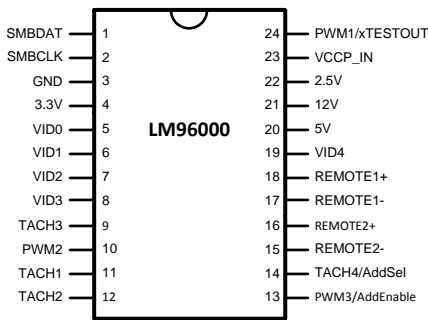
SMBDAT 1
SMBCLK 2
GND 3
3.3V 4
VID0 5
VID1 6
VID2 7
VID3 8
TACH3 9
PWM2 10
TACH1 11
TACH2 12

LM96000

24 PWM1/xTESTOUT
23 VCCP_IN
22 2.5V
21 12V
20 5V
19 VID4
18 REMOTE1+
17 REMOTE1-
16 REMOTE2+
15 REMOTE2-
14 TACH4/AddSel
13 PWM3/AddEnable